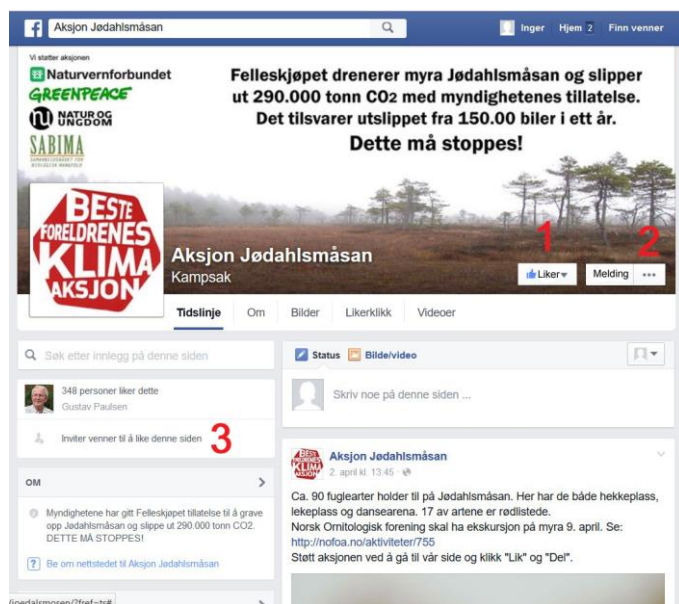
Aksjon Jødahlsmåsan

Inger Hjem 2 Finn venner

Vi statter aksjonen
Naturvernforbundet
GREENPEACE
NATUR OG UNGDOM
SABIMA

Felleskjøpet drenerer myra Jødahlsmåsan og slipper ut 290.000 tonn CO2 med myndighetenes tillatelse. Det tilsvarer utslippet fra 150.00 biler i ett år. Dette må stoppes!

BESTE FORELDRENES KLIMA AKSJON

Aksjon Jødahlsmåsan
Kampsak

1 2

Liker
Melding
...

Tidslinje Om Bilder Likerklikk Videoer

Søk etter innlegg på denne siden

348 personer liker dette
Gustav Paulsen

Inviter venner til å like denne siden 3

OM

Myndighetene har gitt Felleskjøpet tillatelse til å grave opp Jødahlsmåsan og slippe ut 290.000 tonn CO2. DETTE MÅ STOPPES!

Be om nettstedet til Aksjon Jødahlsmåsan

Status Bilde/video

Skriv noe på denne siden ...

Aksjon Jødahlsmåsan
2. april kl. 13:45

Ca. 90 fuglearter holder til på Jødahlsmåsan. Her har de både hekkeplass, lekeplass og dansearena. 17 av artene er rødlistede.
Norsk Ornitologisk forening skal ha ekskursjon på myra 9. april. Se: http://nofoa.no/aktiviteter/755
Støtt aksjonen ved å gå til vår side og klikk "Lik" og "Del".

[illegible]